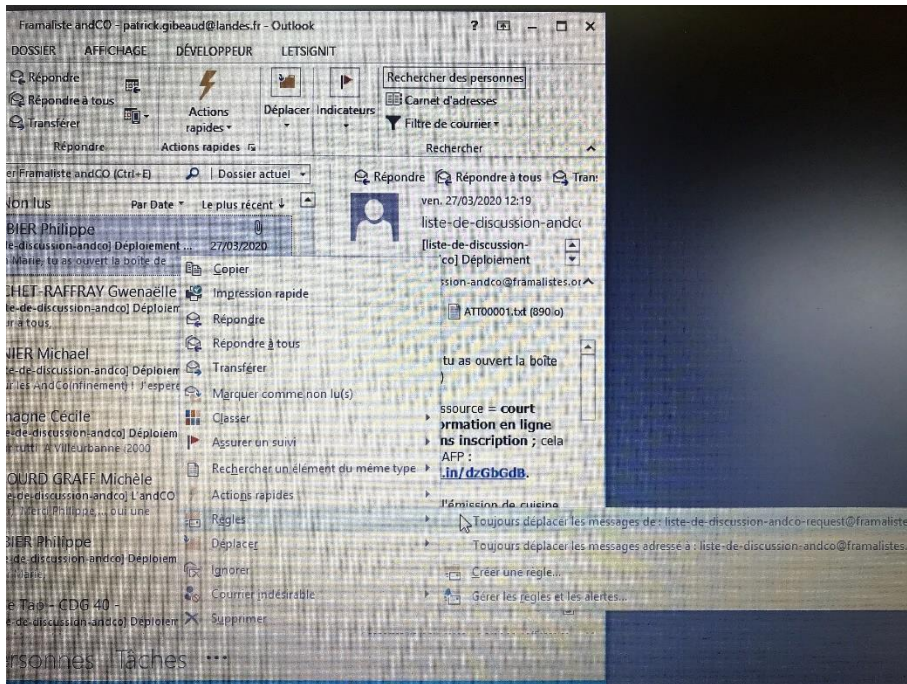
Framaliste andCO - patrick.gibeaud@landes.fr - Outlook

DOSSIER AFFICHAGE DÉVELOPPEUR LETSIGNIT

Répondre
Répondre à tous
Transférer
Répondre

Actions rapides
Actions rapides

Déplacer
Indicateurs

Rechercher des personnes
Carnet d'adresses
Filtre de courrier
Rechercher

er Framaliste andCO (Ctrl+E)
Dossier actuel

Non lus
Par Date
Le plus récent

BIER Philippe
le-de-discussion-andco] Deploiement ...
27/03/2020
Marie, tu as ouvert la boîte de

CHET-RAFFRAY Gwenaëlle
ste-de-discussion-andco] Déploiem
r à tous,

NIER Michael
ste-de-discussion-andco] Déploiem
r les AndCo(nfinement) ! J'espere

magne Cécile
e-de-discussion-andco] Déploiem
tti À Villeurbanne ,2000

OURD GRAFF Michèle
e-de-discussion-andco] L'andCO
erci Philippe,... oui une

BIER Philippe
de-discussion-andco] Déploiem
Marie,

e Tao - CDG 40 -
e-de-discussion-andco] Déploiem

rsonnes Tâches ···

Copier
Impression rapide
Répondre
Répondre à tous
Transférer
Marquer comme non lu(s)
Classer
Assurer un suivi
Rechercher un élément du même type
Actions rapides
Règles
Déplacer
Ignorer
Courrier indésirable
Supprimer

Répondre Répondre à tous Tran
ven. 27/03/2020 12:19
liste-de-discussion-andc
[liste-de-discussion-
co] Déploiement
ssion-andco@framalistes.or
ATT00001.txt (890 o)

tu as ouvert la boîte

ssource = court
rmation en ligne
ns inscription ; cela
AFP :
.in/dzGbGdB.

l'émission de cuisine

Toujours déplacer les messages de : liste-de-discussion-andco-request@framaliste
Toujours déplacer les messages adressé à : liste-de-discussion-andco@framalistes.
Créer une règle...
Gérer les règles et les alertes...